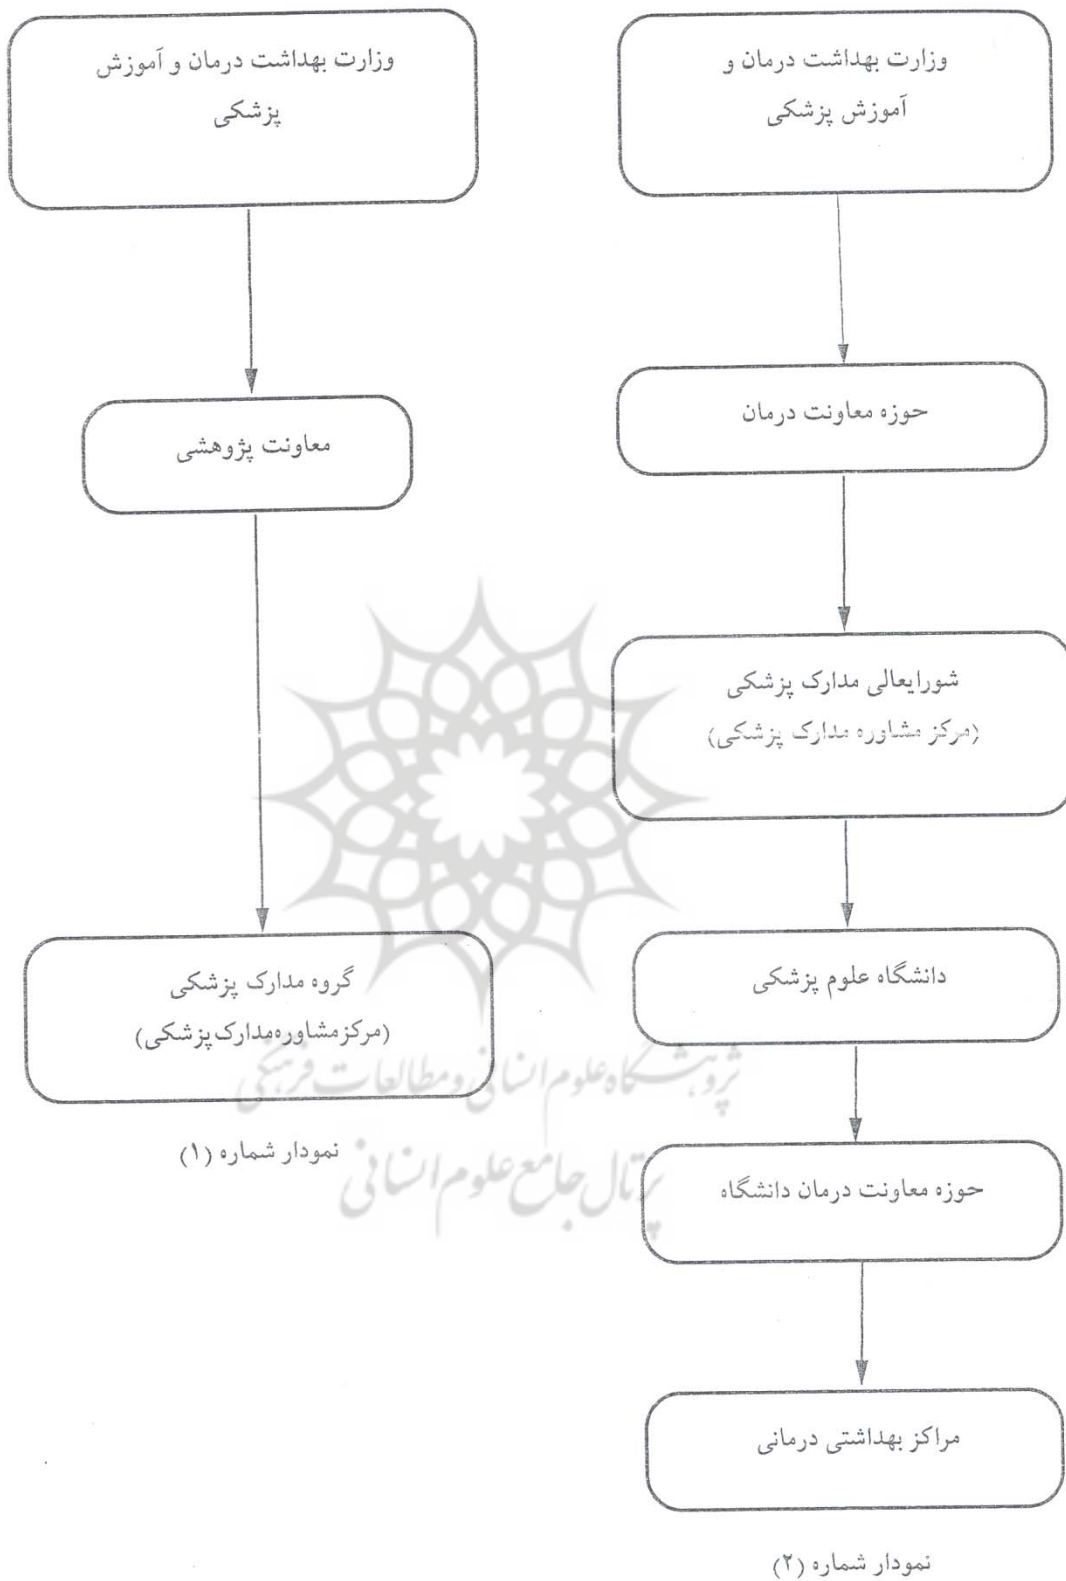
وزارت بهداشت درمان و آموزش پزشکی

حوزه معاونت درمان

شورایعالی مدارک پزشکی
(مرکز مشاوره مدارک پزشکی)

دانشگاه علوم پزشکی

حوزه معاونت درمان دانشگاه

مراکز بهداشتی درمانی

نمودار شماره (۲)

وزارت بهداشت درمان و آموزش پزشکی

معاونت پژوهشی

گروه مدارک پزشکی
(مرکزمشاورەمدارک‌پزشکی)

نمودار شماره (۱)

پژوهشگاه علوم انسانی و مطالعات فرهنگی
پرتال جامع علوم انسانی